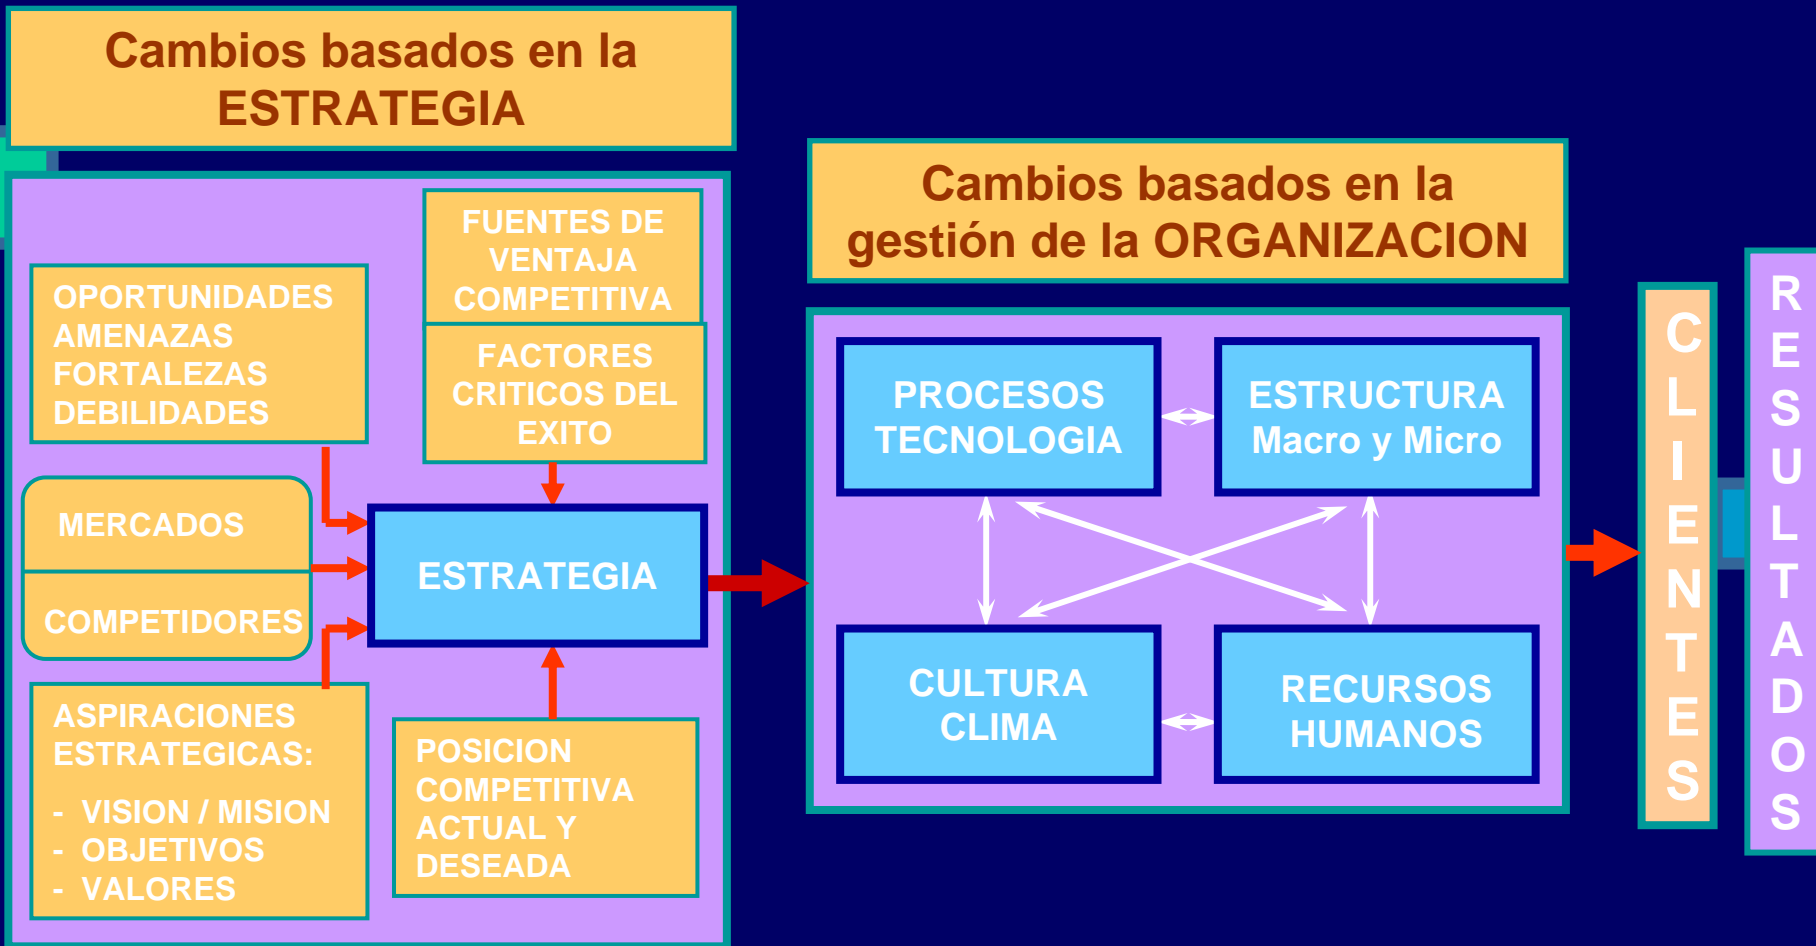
Cambios basados en la ESTRATEGIA

OPORTUNIDADES
AMENAZAS
FORTALEZAS
DEBILIDADES

FUENTES DE VENTAJA COMPETITIVA

FACTORES CRITICOS DEL EXITO

MERCADOS

COMPETIDORES

ESTRATEGIA

ASPIRACIONES ESTRATEGICAS:
- VISION / MISION
- OBJETIVOS
- VALORES

POSICION COMPETITIVA ACTUAL Y DESEADA

Cambios basados en la gestión de la ORGANIZACION

PROCESOS
TECNOLOGIA

ESTRUCTURA
Macro y Micro

CULTURA
CLIMA

RECURSOS
HUMANOS

CLIENTES

RESULTADOS